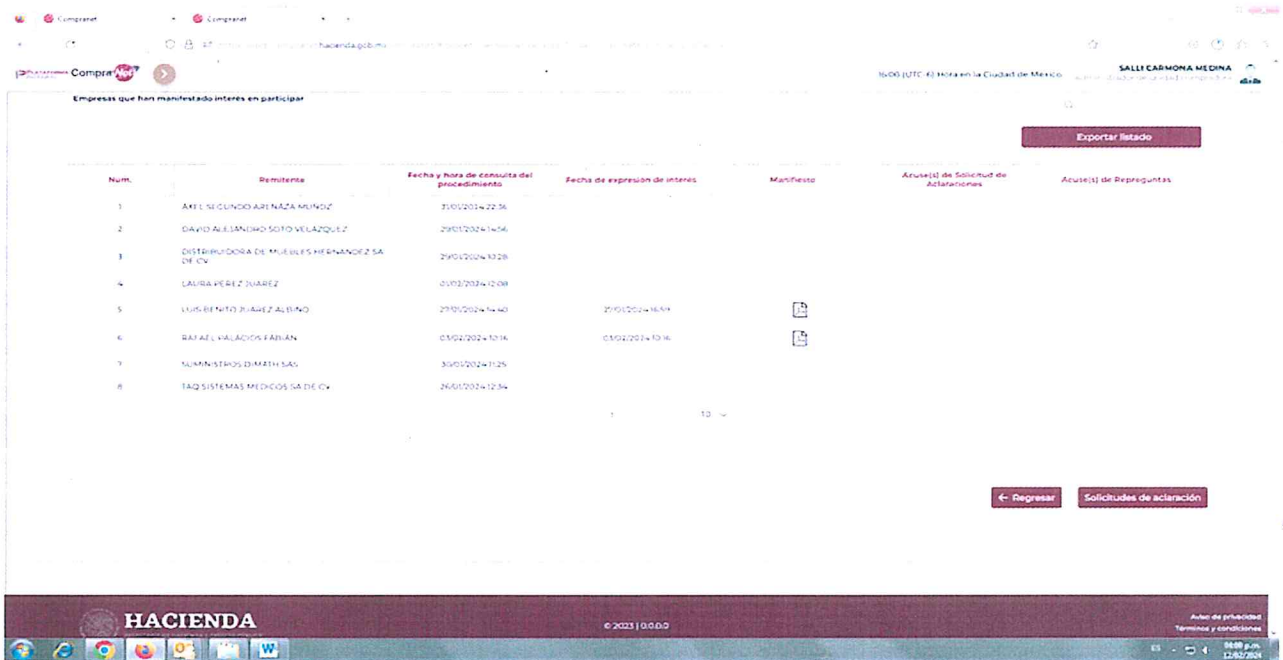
Compranet
Compranet

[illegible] hacienda.gob.mx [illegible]

Compra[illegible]

16:00 (UTC-6) Hora en la Ciudad de México

SALLI CARMONA MEDINA

Empresas que han manifestado interés en participar

Exportar listado

| Num. | Remitente | Fecha y hora de consulta del procedimiento | Fecha de expresión de interés | Manifiesto | Acuse(s) de Solicitud de Aclaraciones | Acuse(s) de Repreguntas |
|---|---|---|---|---|---|---|
| 1 | AXEL SEGUNDO ARENAZA MUÑOZ | 31/01/2024 22:36 | | | | |
| 2 | DAVID ALEJANDRO SOTO VELAZQUEZ | 29/01/2024 14:56 | | | | |
| 3 | DISTRIBUIDORA DE MUEBLES HERNANDEZ SA DE CV | 29/01/2024 10:28 | | | | |
| 4 | LAURA PEREZ JUAREZ | 01/02/2024 12:08 | | | | |
| 5 | LUIS BENITO JUAREZ ALBINO | 27/01/2024 16:40 | 27/01/2024 16:59 | | | |
| 6 | RAFAEL PALACIOS FABIAN | 03/02/2024 10:16 | 03/02/2024 10:16 | | | |
| 7 | SUMINISTROS DIMATH SAS | 30/01/2024 11:25 | | | | |
| 8 | TAQ SISTEMAS MEDICOS SA DE CV | 26/01/2024 12:34 | | | | |

1 10

← Regresar
Solicitudes de aclaración

HACIENDA

© 2023 | 0.0.0.0

Aviso de privacidad
Términos y condiciones

ES 04:00 p.m. 12/02/2024